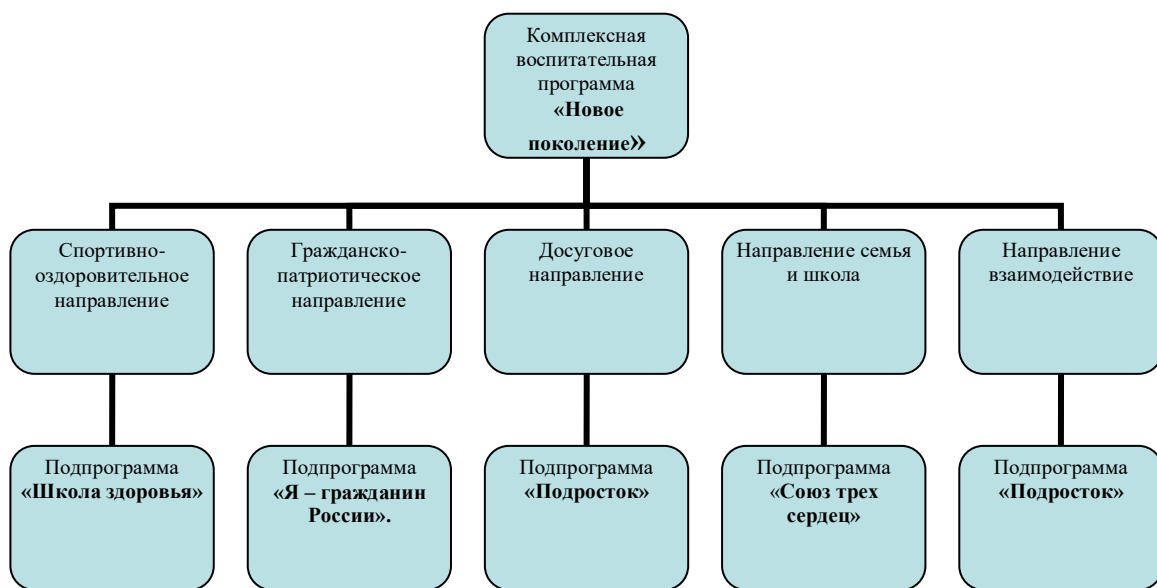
Комплексная воспитательная программа **«Новое поколение»**

Спортивно-оздоровительное направление

Гражданско-патриотическое направление

Досуговое направление

Направление семья и школа

Направление взаимодействие

Подпрограмма **«Школа здоровья»**

Подпрограмма **«Я – гражданин России».**

Подпрограмма **«Подросток»**

Подпрограмма **«Союз трех сердец»**

Подпрограмма **«Подросток»**